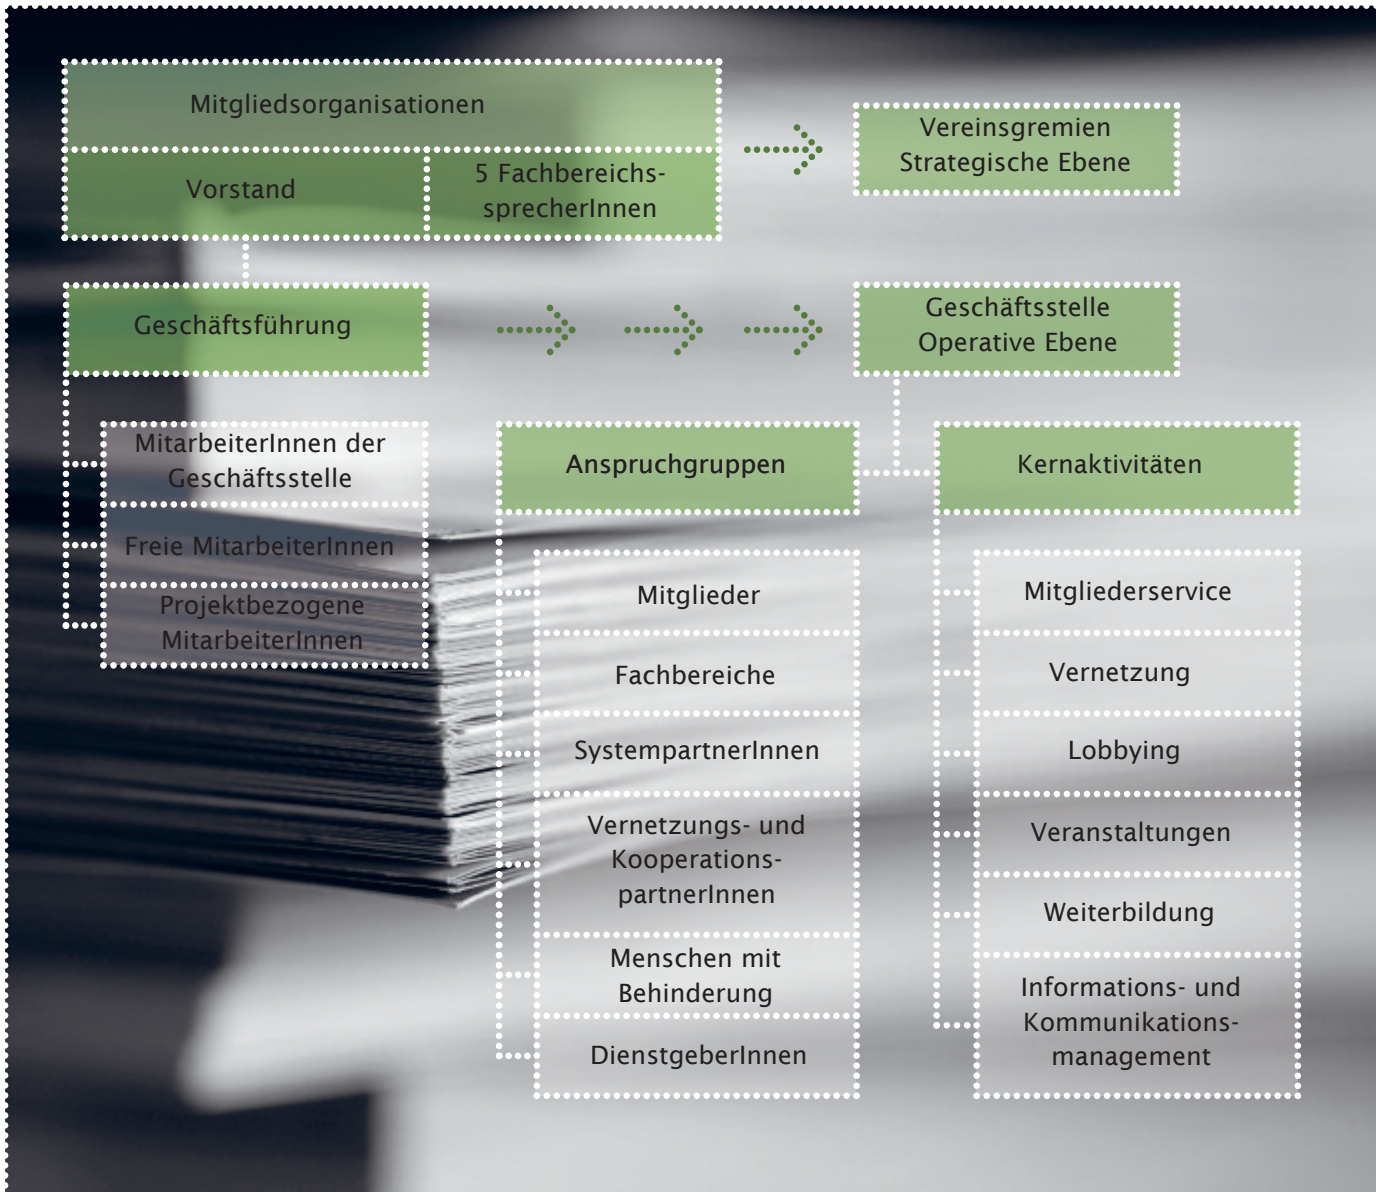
Mitgliedsorganisationen

Vorstand

5 Fachbereichs-sprecherInnen

Vereinsgremien
Strategische Ebene

Geschäftsführung

Geschäftsstelle
Operative Ebene

MitarbeiterInnen der Geschäftsstelle

Freie MitarbeiterInnen

Projektbezogene MitarbeiterInnen

Anspruchgruppen

Mitglieder

Fachbereiche

SystempartnerInnen

Vernetzungs- und Kooperations-partnerInnen

Menschen mit Behinderung

DienstgeberInnen

Kernaktivitäten

Mitgliederservice

Vernetzung

Lobbying

Veranstaltungen

Weiterbildung

Informations- und Kommunikations-management